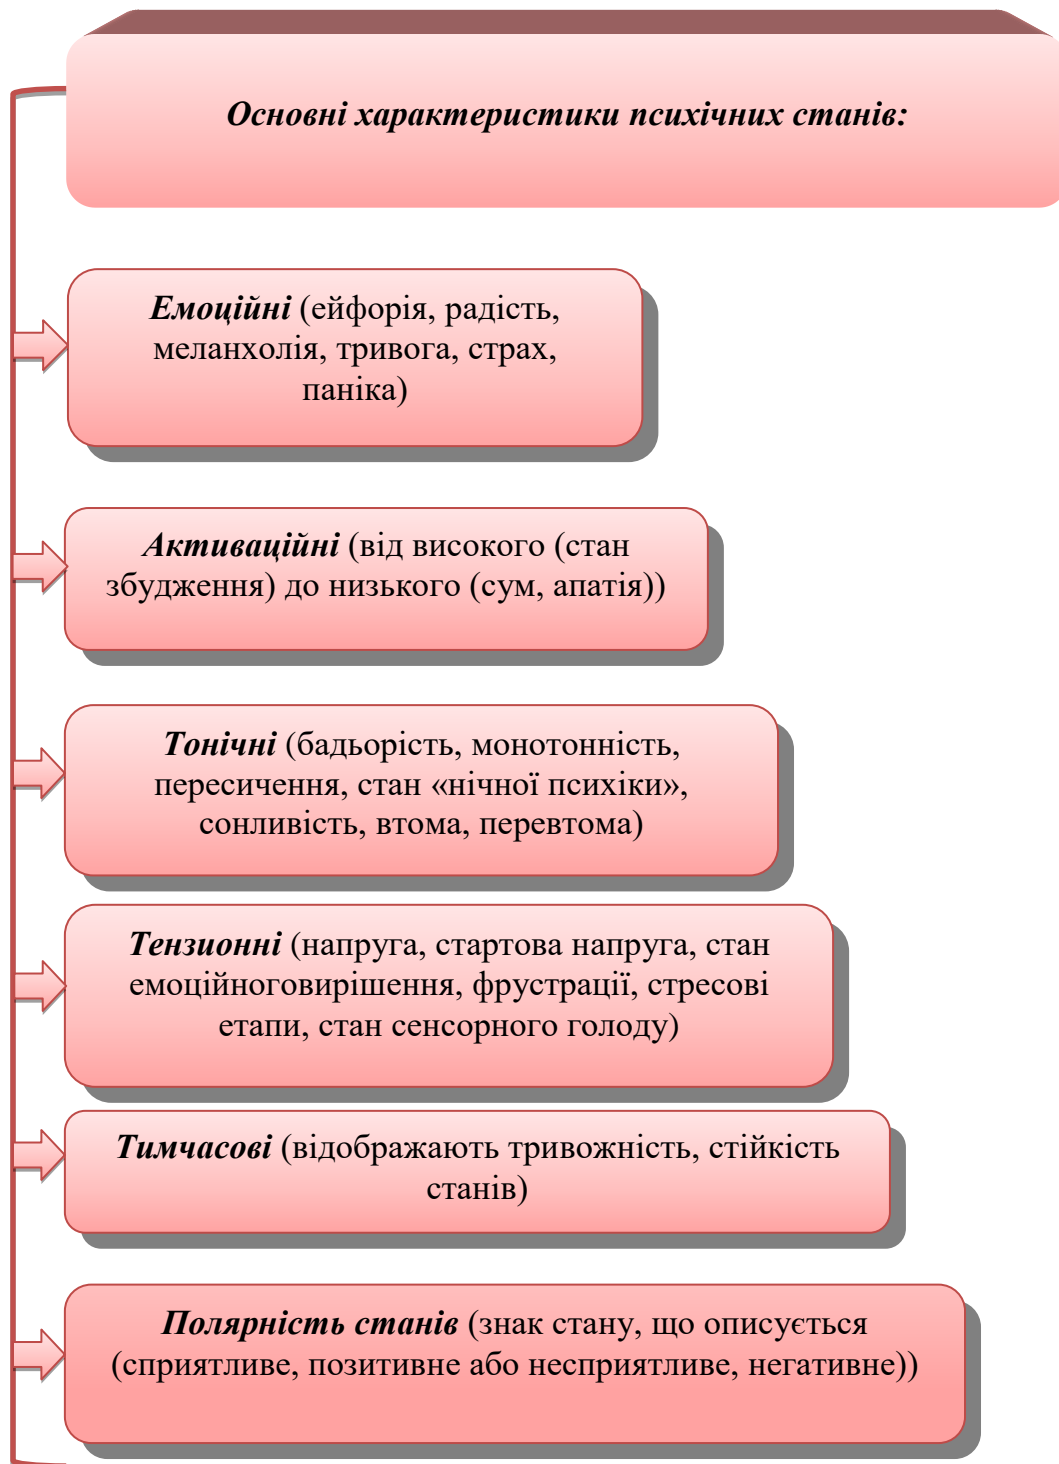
Основні характеристики психічних станів:

Емоційні (ейфорія, радість, меланхолія, тривога, страх, паніка)

Активаційні (від високого (стан збудження) до низького (сум, апатія))

Тонічні (бадьорість, монотонність, пересичення, стан «нічної психіки», сонливість, втома, перевтома)

Тензионні (напруга, стартова напруга, стан емоційноговирішення, фрустрації, стресові етапи, стан сенсорного голоду)

Тимчасові (відображають тривожність, стійкість станів)

Полярність станів (знак стану, що описується (сприятливе, позитивне або несприятливе, негативне))